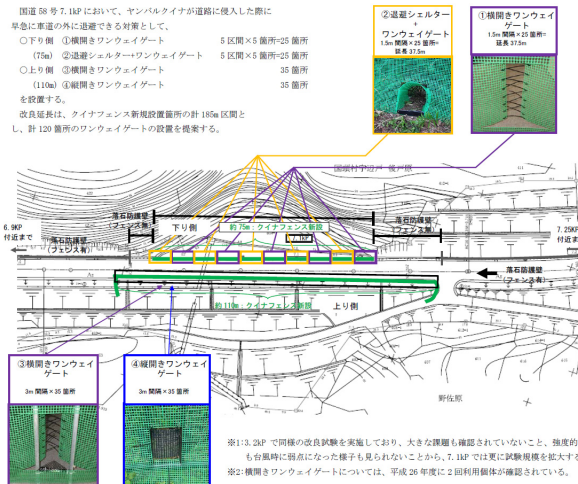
国道 58 号 7.1kP において、ヤンバルクイナが道路に侵入した際に早急に車道の外に退避できる対策として、

○下り側　①横開きワンウェイゲート　5 区間×5 箇所=25 箇所

（75m）　②退避シェルター+ワンウェイゲート　5 区間×5 箇所=25 箇所

○上り側　③横開きワンウェイゲート　35 箇所

（110m）　④縦開きワンウェイゲート　35 箇所

を設置する。

改良延長は、クイナフェンス新規設置箇所の計 185m 区間とし、計 120 箇所のワンウェイゲートの設置を提案する。

②退避シェルター＋ワンウェイゲート
1.5m 間隔×25 箇所=延長 37.5m

①横開きワンウェイゲート
1.5m 間隔×25 箇所=延長 37.5m

6.9KP 付近まで

落石防護壁（フェンス有）

下り側

約 75m：クイナフェンス新設

7.1KP

落石防護壁（フェンス有）

7.25KP 付近まで

落石防護壁（フェンス有）

約 110m：クイナフェンス新設

上り側

③横開きワンウェイゲート
3m 間隔×35 箇所

④縦開きワンウェイゲート
3m 間隔×35 箇所

野佐原

※1:3.2kP で同様の改良試験を実施しており、大きな課題も確認されていないこと、強度的も台風時に弱点になった様子も見られないことから、7.1kP では更に試験規模を拡大する

※2:横開きワンウェイゲートについては、平成 26 年度に 2 回利用個体が確認されている。